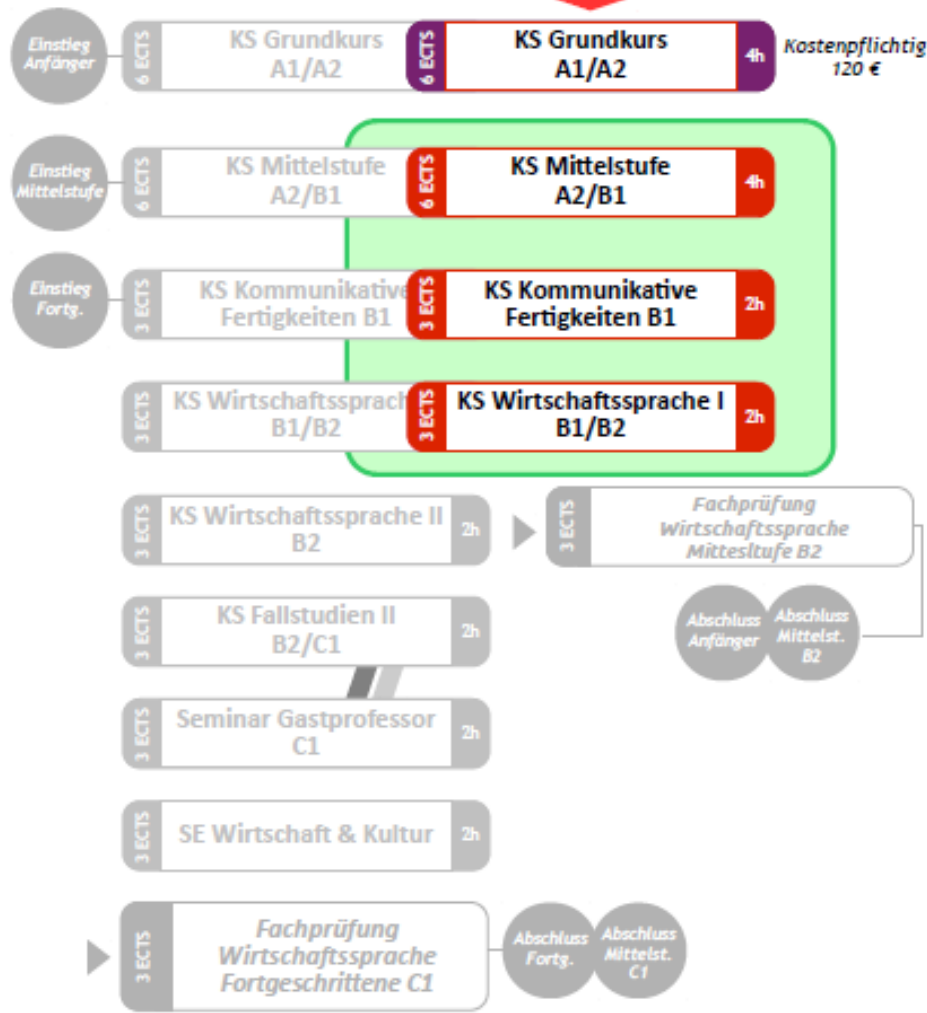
Einstieg Anfänger

6 ECTS KS Grundkurs A1/A2

6 ECTS KS Grundkurs A1/A2 4h

Kostenpflichtig 120 €

Einstieg Mittelstufe

6 ECTS KS Mittelstufe A2/B1

6 ECTS KS Mittelstufe A2/B1 4h

Einstieg Fortg.

3 ECTS KS Kommunikative Fertigkeiten B1

3 ECTS KS Kommunikative Fertigkeiten B1 2h

3 ECTS KS Wirtschaftssprache B1/B2

3 ECTS KS Wirtschaftssprache I B1/B2 2h

3 ECTS KS Wirtschaftssprache II B2 2h

3 ECTS Fachprüfung Wirtschaftssprache Mittesltufe B2

Abschluss Anfänger

Abschluss Mittelst. B2

3 ECTS KS Fallstudien II B2/C1 2h

3 ECTS Seminar Gastprofessor C1 2h

3 ECTS SE Wirtschaft & Kultur 2h

3 ECTS Fachprüfung Wirtschaftssprache Fortgeschrittene C1

Abschluss Fortg.

Abschluss Mittelst. C1